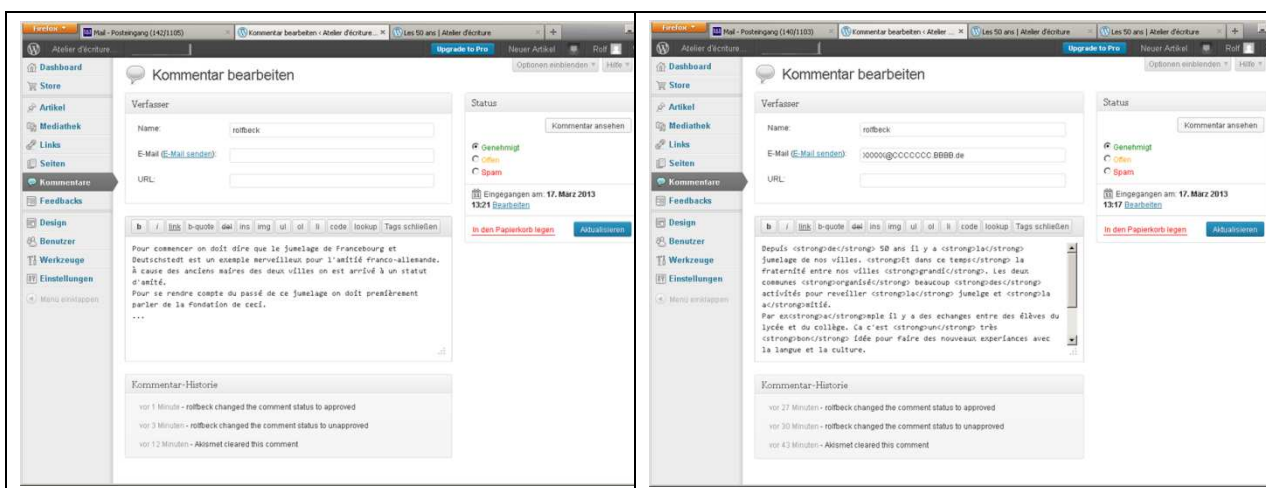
Firefox Mail - Posteingang (142/1105) Kommentar bearbeiten ‹ Atelier d'écriture ... × Les 50 ans | Atelier d'écriture × +

Atelier d'écriture Upgrade to Pro Neuer Artikel Rolf

Optionen einblenden Hilfe

Dashboard
Store
Artikel
Mediathek
Links
Seiten
Kommentare
Feedbacks
Design
Benutzer
Werkzeuge
Einstellungen
Menü einklappen

Kommentar bearbeiten

Verfasser

Name: rolfbeck

E-Mail (E-Mail senden):

URL:

Status

Kommentar ansehen

Genehmigt
Offen
Spam

Eingegangen am: 17. März 2013 13:21 Bearbeiten

In den Papierkorb legen Aktualisieren

b i link b-quote del ins img ul ol li code lookup Tags schließen

Pour commencer on doit dire que le jumelage de Francebourg et Deutschstedt est un exemple merveilleux pour l'amitié franco-allemande. À cause des anciens maires des deux villes on est arrivé à un statut d'amitié.
Pour se rendre compte du passé de ce jumelage on doit premièrement parler de la fondation de ceci.
...

Kommentar-Historie

vor 1 Minute - rolfbeck changed the comment status to approved
vor 3 Minuten - rolfbeck changed the comment status to unapproved
vor 12 Minuten - Akismet cleared this comment

Firefox Mail - Posteingang (140/1103) Kommentar bearbeiten ‹ Atelier ... × Les 50 ans | Atelier d'écriture Les 50 ans | Atelier d'écriture × +

Atelier d'écriture Upgrade to Pro Neuer Artikel Rolf

Optionen einblenden Hilfe

Dashboard
Store
Artikel
Mediathek
Links
Seiten
Kommentare
Feedbacks
Design
Benutzer
Werkzeuge
Einstellungen
Menü einklappen

Kommentar bearbeiten

Verfasser

Name: rolfbeck

E-Mail (E-Mail senden): X0000@CCCCCCC.BBBB.de

URL:

Status

Kommentar ansehen

Genehmigt
Offen
Spam

Eingegangen am: 17. März 2013 13:17 Bearbeiten

In den Papierkorb legen Aktualisieren

b i link b-quote del ins img ul ol li code lookup Tags schließen

Depuis <strong>de</strong> 50 ans il y a <strong>la</strong> jumelage de nos villes. <strong>Et dans ce temps</strong> la fraternité entre nos villes <strong>grandi</strong>. Les deux communes <strong>organisé</strong> beaucoup <strong>des</strong> activités pour reveiller <strong>la</strong> jumelge et <strong>la a</strong>mitié.
Par ex<strong>a</strong>mple il y a des echanges entre des élèves du lycée et du collège. Ca c'est <strong>un</strong> très <strong>bon</strong> idée pour faire des nouveaux experiances avec la langue et la culture.

Kommentar-Historie

vor 27 Minuten - rolfbeck changed the comment status to approved
vor 30 Minuten - rolfbeck changed the comment status to unapproved
vor 43 Minuten - Akismet cleared this comment